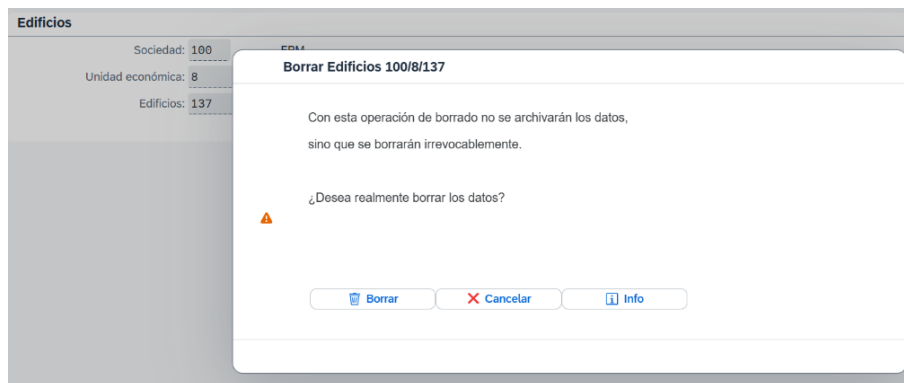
Edificios

Sociedad: 100
Unidad económica: 8
Edificios: 137

EPM

Borrar Edificios 100/8/137

Con esta operación de borrado no se archivarán los datos, sino que se borrarán irrevocablemente.

¿Desea realmente borrar los datos?

Borrar
Cancelar
Info